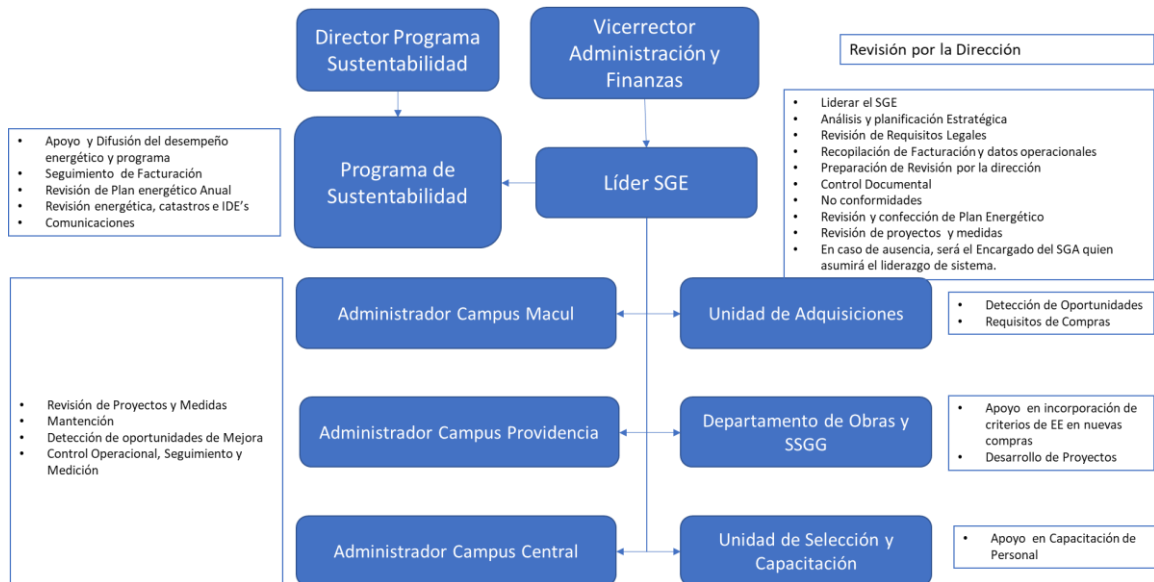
Director Programa Sustentabilidad

Vicerrector Administración y Finanzas

Revisión por la Dirección

- Apoyo y Difusión del desempeño energético y programa
- Seguimiento de Facturación
- Revisión de Plan energético Anual
- Revisión energética, catastros e IDE's
- Comunicaciones

Programa de Sustentabilidad

Líder SGE

- Liderar el SGE
- Análisis y planificación Estratégica
- Revisión de Requisitos Legales
- Recopilación de Facturación y datos operacionales
- Preparación de Revisión por la dirección
- Control Documental
- No conformidades
- Revisión y confección de Plan Energético
- Revisión de proyectos y medidas
- En caso de ausencia, será el Encargado del SGA quien asumirá el liderazgo de sistema.

- Revisión de Proyectos y Medidas
- Mantención
- Detección de oportunidades de Mejora
- Control Operacional, Seguimiento y Medición

Administrador Campus Macul

Unidad de Adquisiciones

- Detección de Oportunidades
- Requisitos de Compras

Administrador Campus Providencia

Departamento de Obras y SSGG

- Apoyo en incorporación de criterios de EE en nuevas compras
- Desarrollo de Proyectos

Administrador Campus Central

Unidad de Selección y Capacitación

- Apoyo en Capacitación de Personal